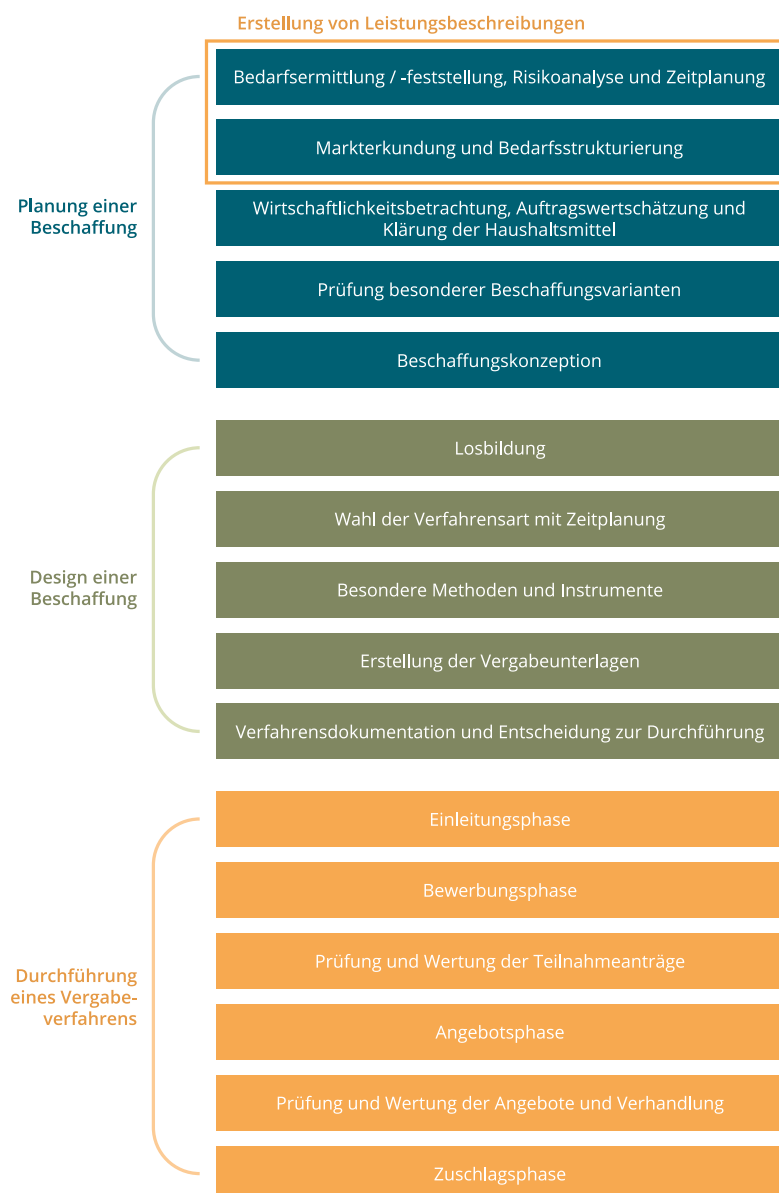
Erstellung von Leistungsbeschreibungen

Planung einer Beschaffung

Bedarfsermittlung / -feststellung, Risikoanalyse und Zeitplanung

Markterkundung und Bedarfsstrukturierung

Wirtschaftlichkeitsbetrachtung, Auftragswertschätzung und Klärung der Haushaltsmittel

Prüfung besonderer Beschaffungsvarianten

Beschaffungskonzeption

Design einer Beschaffung

Losbildung

Wahl der Verfahrensart mit Zeitplanung

Besondere Methoden und Instrumente

Erstellung der Vergabeunterlagen

Verfahrensdokumentation und Entscheidung zur Durchführung

Durchführung eines Vergabeverfahrens

Einleitungsphase

Bewerbungsphase

Prüfung und Wertung der Teilnahmeanträge

Angebotsphase

Prüfung und Wertung der Angebote und Verhandlung

Zuschlagsphase